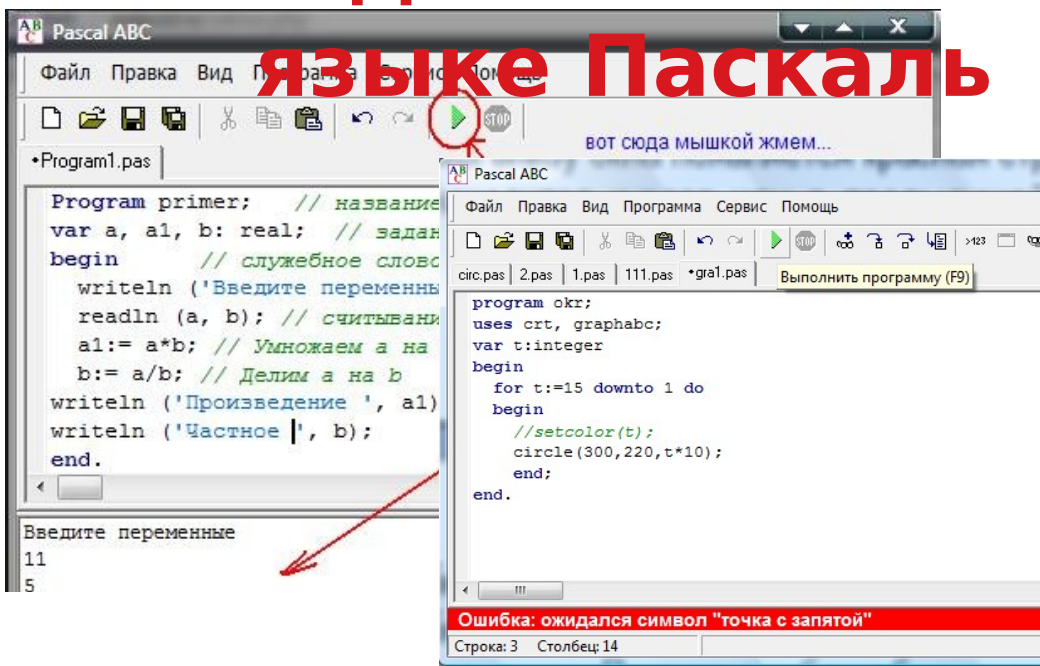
языке Паскаль

Pascal ABC

Файл Правка Вид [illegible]

вот сюда мышкой жмем...

•Program1.pas

Program primer; // название
var a, a1, b: real; // задан
begin // служебное слово
writeln ('Введите переменны
readln (a, b); // считывани
a1:= a*b; // Умножаем а на
b:= a/b; // Делим а на b
writeln ('Произведение ', a1)
writeln ('Частное ', b);
end.

Введите переменные
11
5

Pascal ABC

Файл Правка Вид Программа Сервис Помощь

circ.pas 2.pas 1.pas 111.pas •gra1.pas Выполнить программу (F9)

program okr;
uses crt, graphabc;
var t:integer
begin
for t:=15 downto 1 do
begin
//setcolor(t);
circle(300,220,t*10);
end;
end.

Ошибка: ожидался символ "точка с запятой"

Строка: 3 Столбец: 14